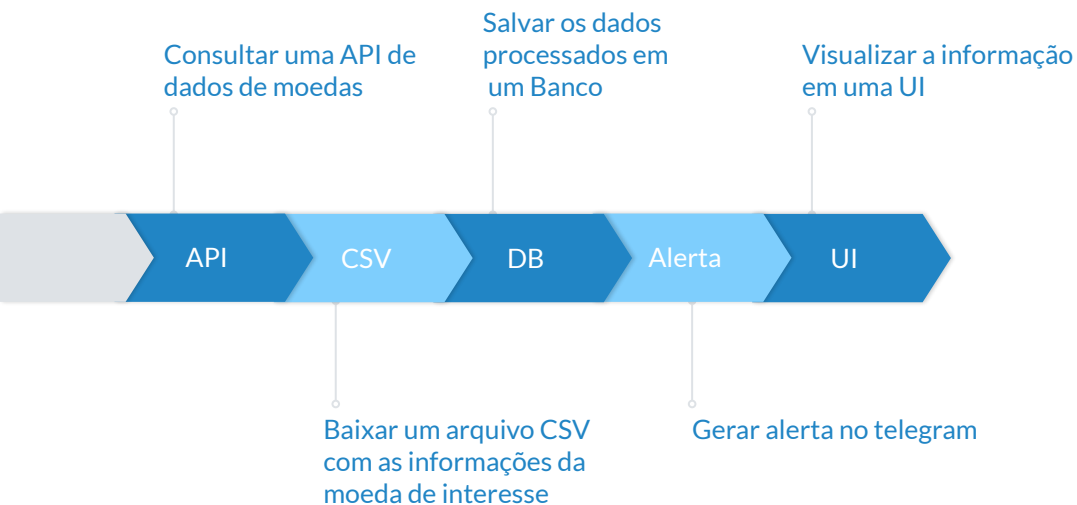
Consultar uma API de dados de moedas

Salvar os dados processados em um Banco

Visualizar a informação em uma UI

API

CSV

DB

Alerta

UI

Baixar um arquivo CSV com as informações da moeda de interesse

Gerar alerta no telegram